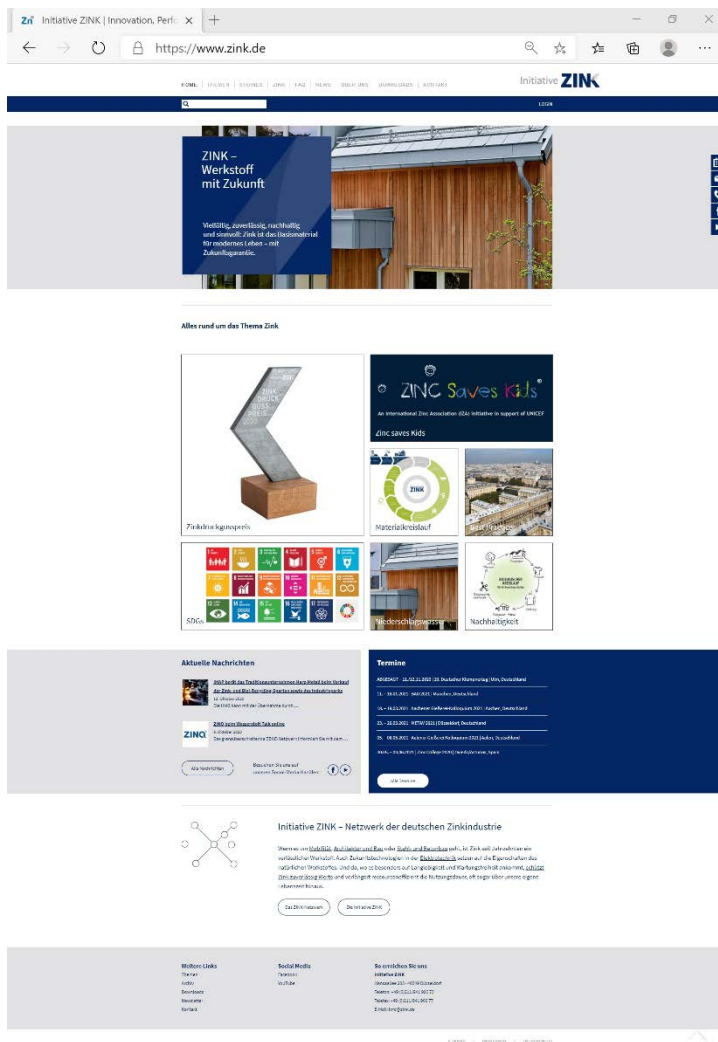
Zn Initiative ZINK | Innovation, Perfo ×  +

https://www.zink.de

HOME | THEMEN | SERVICES | ZINK | FAQ | NEWS | BLOG | DOWNLOADS | KONTAKT

Initiative ZINK

LOGIN

ZINK – Werkstoff mit Zukunft

Vielfältig, zuverlässig, nachhaltig und sinnvoll: Zink ist das Basismaterial für modernes Leben – mit Zukunftsgarantie.

Alles rund um das Thema Zink

ZINC Saves Kids

An International Zinc Association (IZA) initiative in support of UNICEF

Zinc saves Kids

Zinkdruckgusspreis

Materialkreislauf

Bautradition

SDGs

Niederschlagswasser

Nachhaltigkeit

Aktuelle Nachrichten

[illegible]

ZINQ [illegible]

Alle Nachrichten

Besuchen Sie uns auf unseren Social-Media-Kanälen

Termine

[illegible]

Alle Termine

Initiative ZINK – Netzwerk der deutschen Zinkindustrie

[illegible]

Das ZINK-Netzwerk   Die Initiative ZINK

Weitere Links
Themen
Archiv
Downloads
Newsletter
Kontakt

Social Media
Facebook
YouTube

So erreichen Sie uns
Initiative ZINK
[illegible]